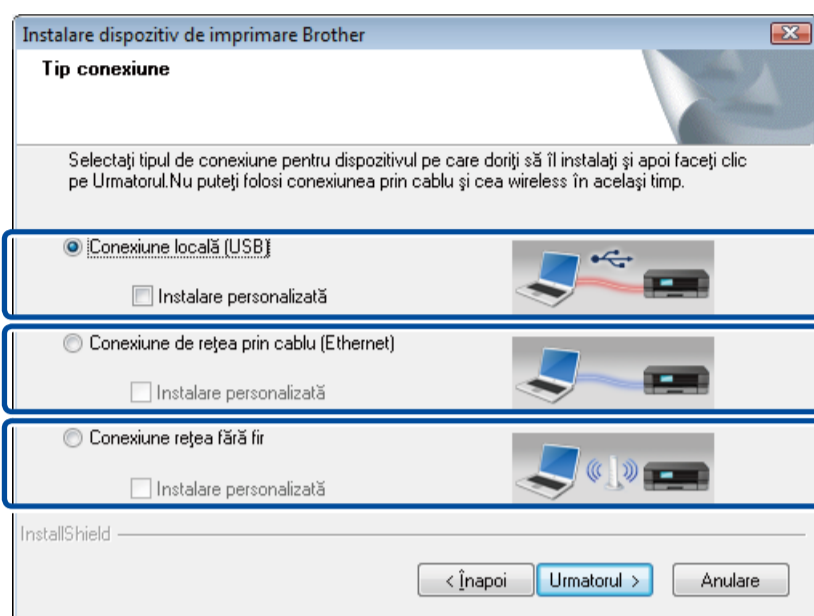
Instalare dispozitiv de imprimare Brother

Tip conexiune

Selectaţi tipul de conexiune pentru dispozitivul pe care doriţi să îl instalaţi şi apoi faceţi clic pe Urmatorul.Nu puteţi folosi conexiunea prin cablu şi cea wireless în acelaşi timp.

Conexiune locală (USB)

Instalare personalizată

Conexiune de reţea prin cablu (Ethernet)

Instalare personalizată

Conexiune reţea fără fir

Instalare personalizată

InstallShield

< Înapoi

Urmatorul >

Anulare